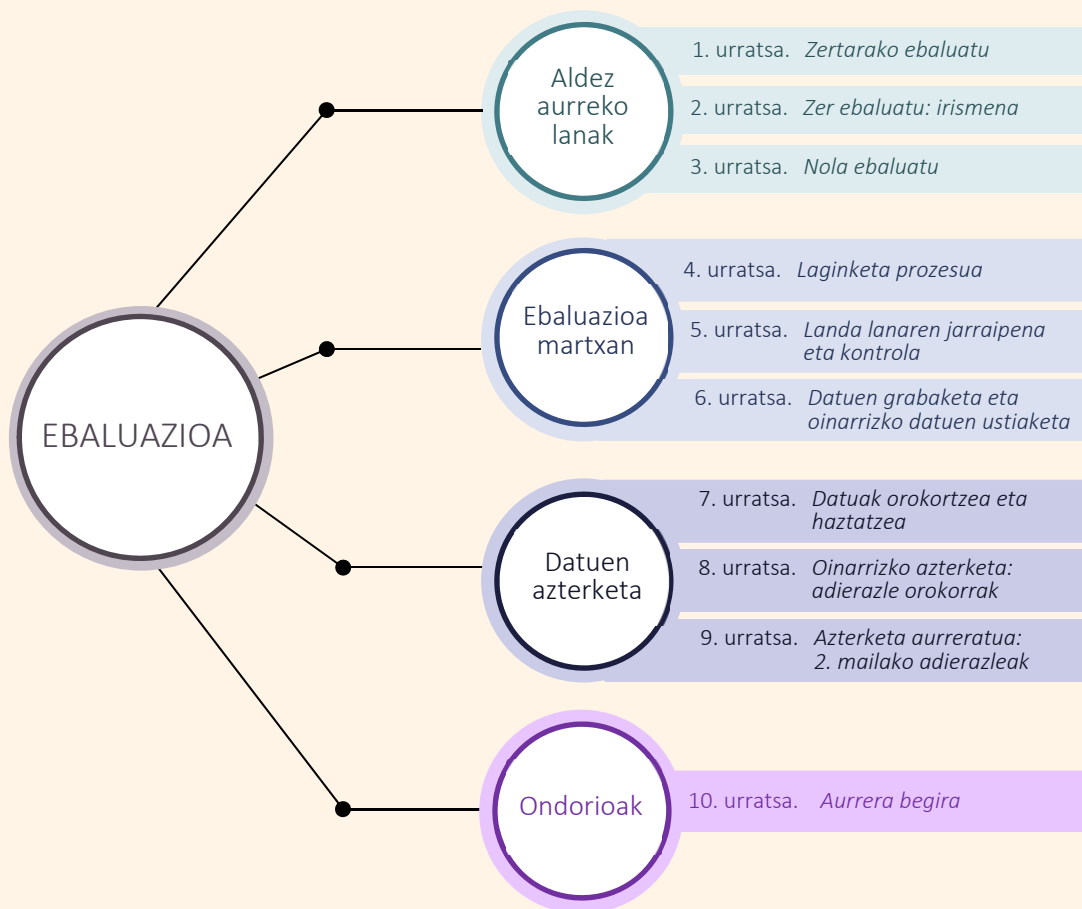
EBALUAZIOA

Aldez aurreko lanak

1. urratsa. *Zertarako ebaluatu*

2. urratsa. *Zer ebaluatu: irismena*

3. urratsa. *Nola ebaluatu*

Ebaluazioa martxan

4. urratsa. *Laginketa prozesua*

5. urratsa. *Landa lanaren jarraipena eta kontrola*

6. urratsa. *Datuen grabaketa eta oinarrizko datuen ustiaketa*

Datuen azterketa

7. urratsa. *Datuak orokortzea eta haztatzea*

8. urratsa. *Oinarrizko azterketa: adierazle orokorrak*

9. urratsa. *Azterketa aurreratua: 2. mailako adierazleak*

Ondorioak

10. urratsa. *Aurrera begira*